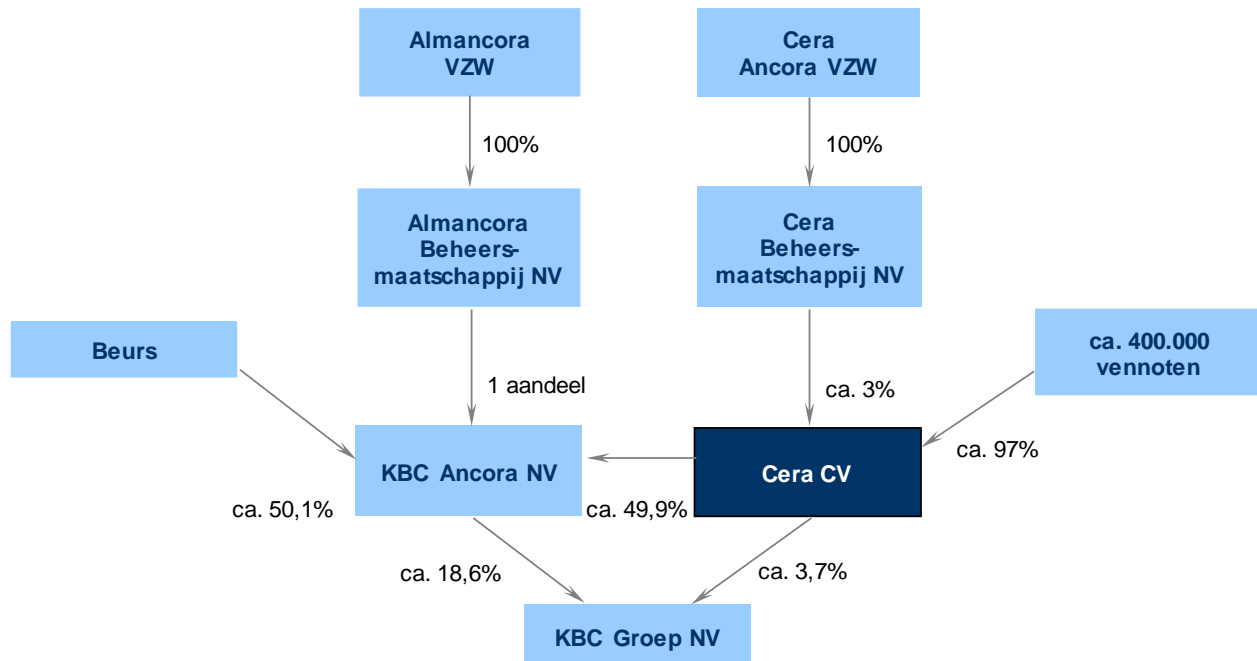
Almancora VZW

Cera Ancora VZW

100%

100%

Almancora Beheersmaatschappij NV

Cera Beheersmaatschappij NV

Beurs

ca. 400.000 vennoten

1 aandeel

ca. 3%

ca. 97%

KBC Ancora NV

Cera CV

ca. 50,1%

ca. 49,9%

ca. 18,6%

ca. 3,7%

KBC Groep NV